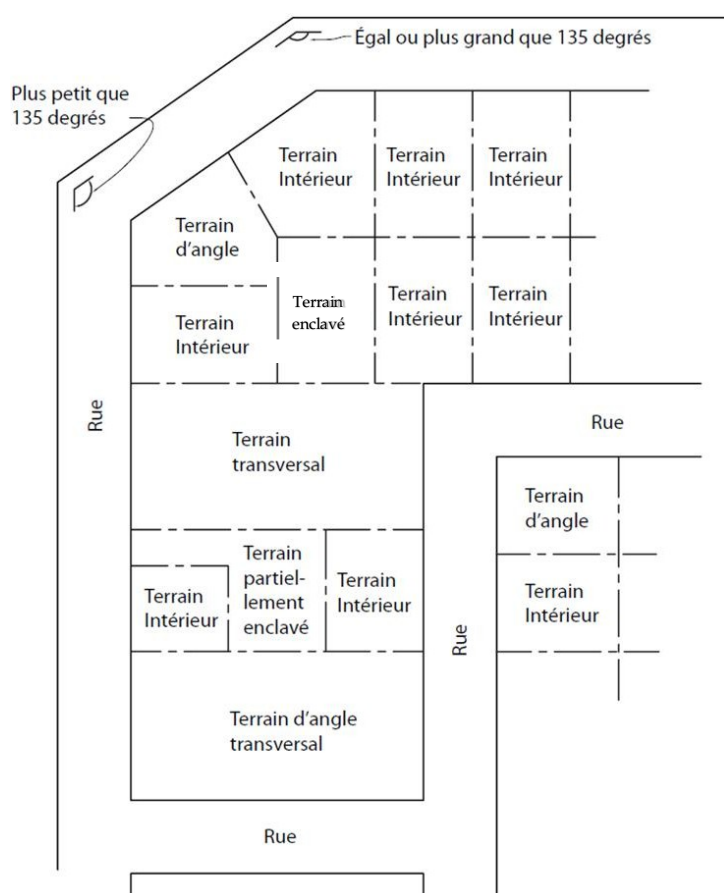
Égal ou plus grand que 135 degrés

Plus petit que 135 degrés

Terrain Intérieur

Terrain Intérieur

Terrain Intérieur

Terrain d'angle

Terrain Intérieur

Terrain enclavé

Terrain Intérieur

Terrain Intérieur

Rue

Rue

Terrain transversal

Terrain d'angle

Terrain Intérieur

Terrain partiellement enclavé

Terrain Intérieur

Terrain Intérieur

Rue

Terrain d'angle transversal

Rue